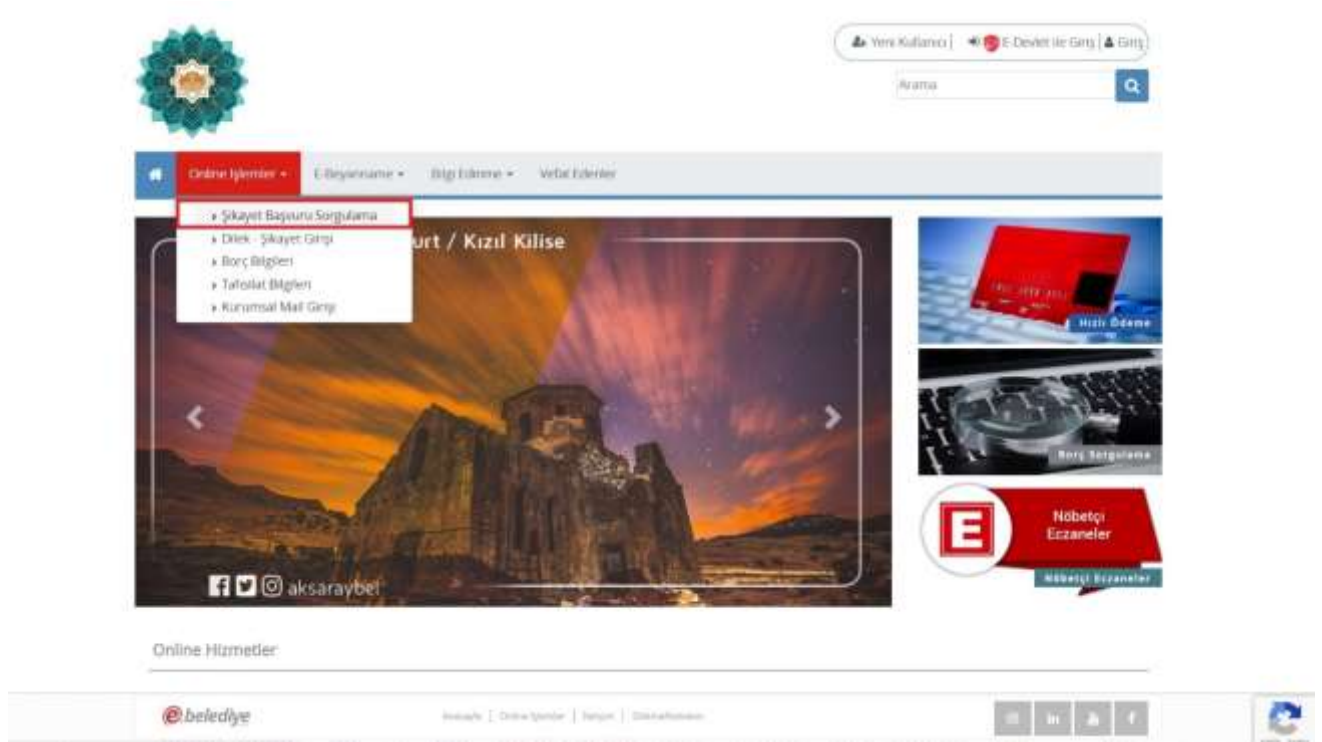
Yeni Kullanıcı | E-Devlet ile Giriş | Giriş

Arama

Online İşlemler ▾ E-Beyanname ▾ Bilgi Edinme ▾ Vefat Edenler

› Şikayet Başvuru Sorgulama
› Dilek - Şikayet Girişi
› Borç Bilgileri
› Tahsilat Bilgileri
› Kurumsal Mail Girişi

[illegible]urt / Kızıl Kilise

aksaraybel

Hızlı Ödeme

Borç Sorgulama

E

Nöbetçi Eczaneler

Nöbetçi Eczaneler

Online Hizmetler

ebelediye

Anasayfa | Online İşlemler | İletişim | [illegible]